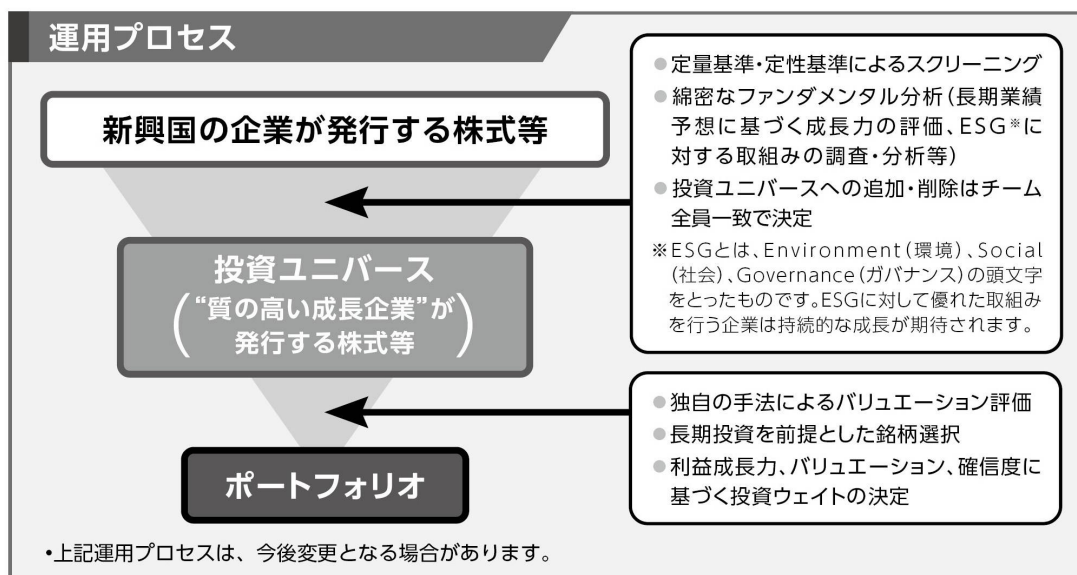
運用プロセス

新興国の企業が発行する株式等

●定量基準・定性基準によるスクリーニング
●綿密なファンダメンタル分析（長期業績予想に基づく成長力の評価、ESG※に対する取組みの調査・分析等）
●投資ユニバースへの追加・削除はチーム全員一致で決定
※ESGとは、Environment（環境）、Social（社会）、Governance（ガバナンス）の頭文字をとったものです。ESGに対して優れた取組みを行う企業は持続的な成長が期待されます。

投資ユニバース
（“質の高い成長企業”が発行する株式等）

●独自の手法によるバリュエーション評価
●長期投資を前提とした銘柄選択
●利益成長力、バリュエーション、確信度に基づく投資ウェイトの決定

ポートフォリオ

•上記運用プロセスは、今後変更となる場合があります。